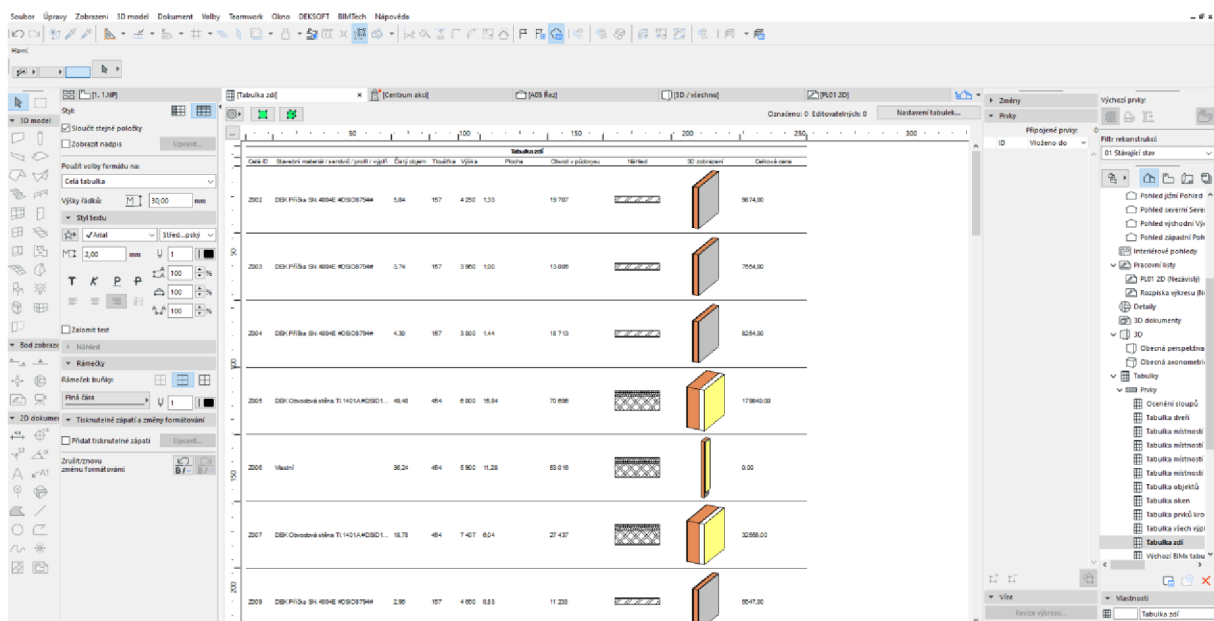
Soubor Úpravy Zobrazení 3D model Dokument Volby Teamwork Okno DEKSOFT BIMTech Nápověda

Hlavní

[1. 1.NP] | [Tabulka zdí] × | [Centrum akcí] | [A05 Řez] | [3D / všechno] | [PL01 2D]

Styl:
▾ 3D model
Sloučit stejné položky
Zobrazit nadpis
Upravit...
Použít volby formátu na:
Celá tabulka
Výška řádků: 30,00 mm
▾ Styl textu
Arial
Střed...pský
2,00 mm
1
100 %
100 %
100 %
Zalomit text
▾ Bod zobraz
Náhled
▾ Rámečky
Rámeček buňky:
Plná čára
1
▾ 2D dokumen
▾ Tisknutelné zápatí a změny formátování
Přidat tisknutelné zápatí
Upravit...
Zrušit/znovu změnu formátování

Označeno: 0 Editovatelných: 0
Nastavení tabulek...

50 100 150 200 250 300

Tabulka zdí

| Celé ID | Stavební materiál / sendvič / profil / výplň | Čistý objem | Tloušťka | Výška | Plocha | Obvod v půdorysu | Nárys | 3D zobrazení | Celková cena |
|---|---|---|---|---|---|---|---|---|---|
| Z002 | DEK Příčka SN 4894E #DSIO8794# | 5,84 | 157 | 4 250 | 1,33 | 19 767 | | | 5674,80 |
| Z003 | DEK Příčka SN 4894E #DSIO8794# | 3,74 | 157 | 3 950 | 1,00 | 13 885 | | | 7554,80 |
| Z004 | DEK Příčka SN 4894E #DSIO8794# | 4,39 | 157 | 3 800 | 1,44 | 18 713 | | | 8284,80 |
| Z005 | DEK Obvodová stěna TI 1401A #DSID1... | 49,48 | 464 | 6 800 | 15,84 | 70 698 | | | 179840,00 |
| Z006 | Vlastní | 36,24 | 464 | 5 800 | 11,28 | 53 818 | | | 0,00 |
| Z007 | DEK Obvodová stěna TI 1401A #DSID1... | 18,78 | 464 | 7 407 | 6,04 | 27 437 | | | 32588,00 |
| Z009 | DEK Příčka SN 4894E #DSIO8794# | 2,95 | 157 | 4 600 | 0,83 | 11 238 | | | 5047,80 |

▸ Změny
▾ Prvky
Připojené prvky:
ID Vloženo do

Výchozí prvky:
Filtr rekonstrukcí
01 Stávající stav
Pohled jižní Pohled
Pohled severní Sever
Pohled východní Vý
Pohled západní Poh
Interiérové pohledy
Pracovní listy
PL01 2D (Nezávislý)
Rozpiska výkresu (N
Detaily
3D dokumenty
3D
Obecná perspektiva
Obecná axonometrie
Tabulky
Prvky
Ocenění sloupů
Tabulka dveří
Tabulka místností
Tabulka místností
Tabulka místností
Tabulka místností
Tabulka objektů
Tabulka oken
Tabulka prvků kro
Tabulka všech výpl
Tabulka zdí
Výchozí BIMx tabu
▾ Výře
Rozsah výkresu...
▾ Vlastnosti
Tabulka zdí